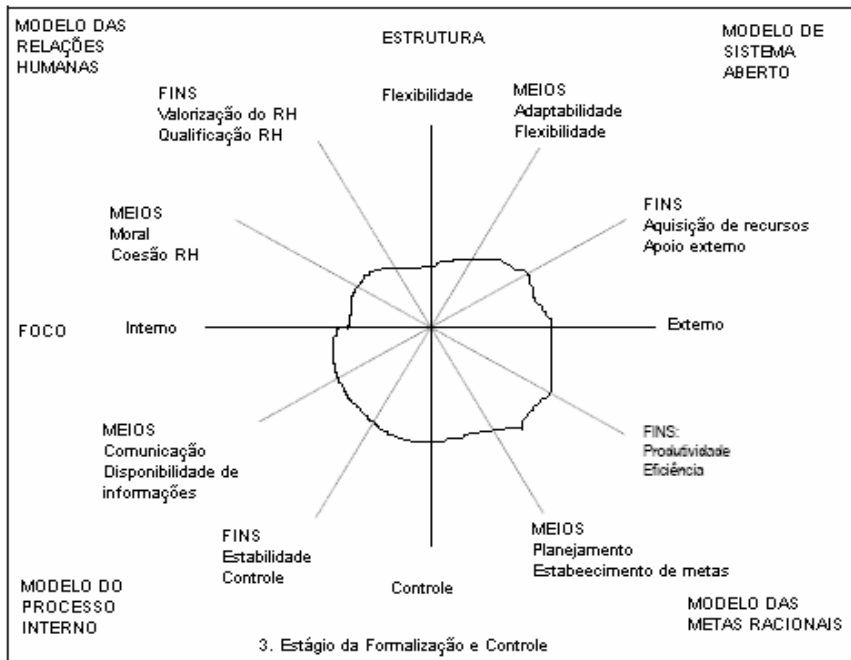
MODELO DAS RELAÇÕES HUMANAS

ESTRUTURA

MODELO DE SISTEMA ABERTO

FINS
Valorização do RH
Qualificação RH

Flexibilidade

MEIOS
Adaptabilidade
Flexibilidade

FINS
Aquisição de recursos
Apoio externo

MEIOS
Moral
Coesão RH

FOCO

Interno

Externo

MEIOS
Comunicação
Disponibilidade de informações

FINS:
Produtividade
Eficiência

FINS
Estabilidade
Controle

MEIOS
Planejamento
Estabeecimento de metas

Controle

MODELO DO PROCESSO INTERNO

MODELO DAS METAS RACIONAIS

3. Estágio da Formalização e Controle